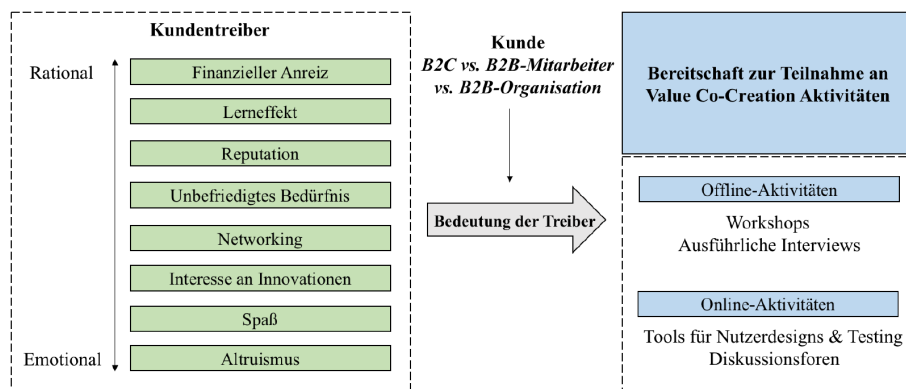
Kundentreiber

Rational

Finanzieller Anreiz

Lerneffekt

Reputation

Unbefriedigtes Bedürfnis

Networking

Interesse an Innovationen

Spaß

Emotional

Altruismus

Kunde
*B2C vs. B2B-Mitarbeiter vs. B2B-Organisation*

Bedeutung der Treiber

Bereitschaft zur Teilnahme an Value Co-Creation Aktivitäten

Offline-Aktivitäten

Workshops
Ausführliche Interviews

Online-Aktivitäten

Tools für Nutzerdesigns & Testing
Diskussionsforen